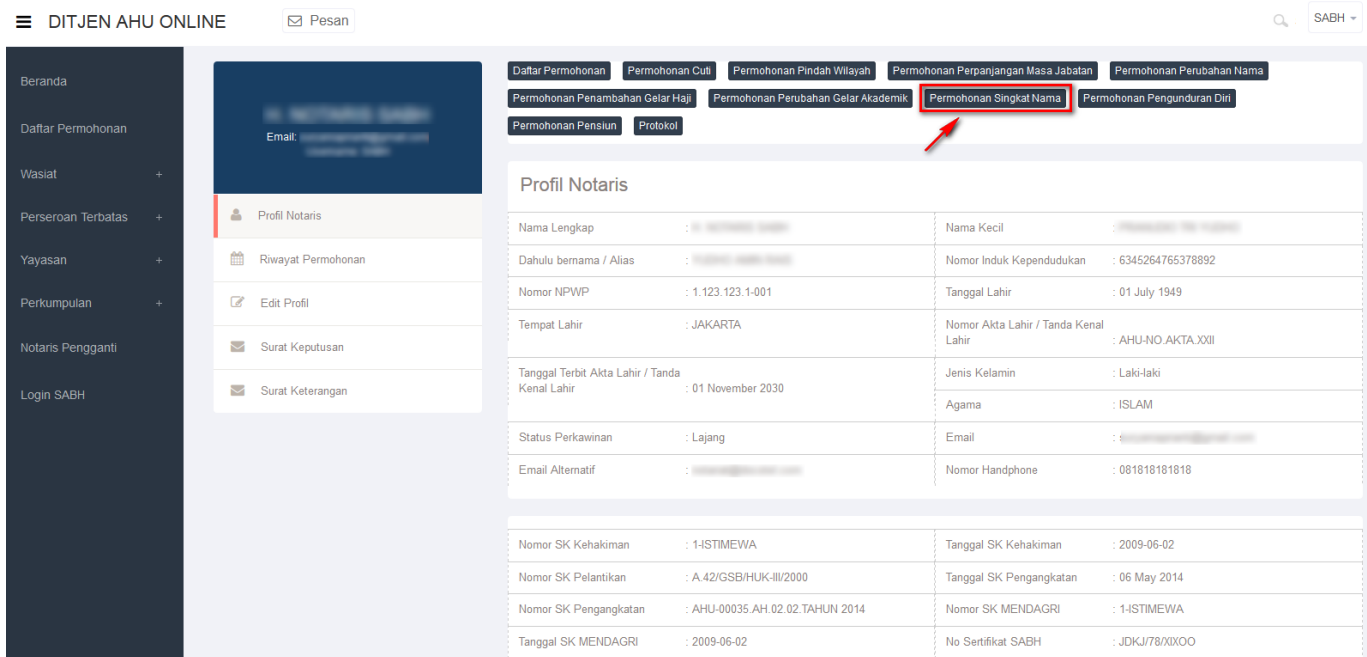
DITJEN AHU ONLINE

Pesan

SABH

Beranda

Daftar Permohonan

Wasiat +

Perseroan Terbatas +

Yayasan +

Perkumpulan +

Notaris Pengganti

Login SABH

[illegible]
Email: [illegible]
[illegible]

Profil Notaris

Riwayat Permohonan

Edit Profil

Surat Keputusan

Surat Keterangan

Daftar Permohonan | Permohonan Cuti | Permohonan Pindah Wilayah | Permohonan Perpanjangan Masa Jabatan | Permohonan Perubahan Nama | Permohonan Penambahan Gelar Haji | Permohonan Perubahan Gelar Akademik | Permohonan Singkat Nama | Permohonan Pengunduran Diri | Permohonan Pensiun | Protokol

Profil Notaris

| | | | |
|---|---|---|---|
| Nama Lengkap | : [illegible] | Nama Kecil | : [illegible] |
| Dahulu bernama / Alias | : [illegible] | Nomor Induk Kependudukan | : 6345264765378892 |
| Nomor NPWP | : 1.123.123.1-001 | Tanggal Lahir | : 01 July 1949 |
| Tempat Lahir | : JAKARTA | Nomor Akta Lahir / Tanda Kenal Lahir | : AHU-NO.AKTA.XXII |
| Tanggal Terbit Akta Lahir / Tanda Kenal Lahir | : 01 November 2030 | Jenis Kelamin | : Laki-laki |
| | | Agama | : ISLAM |
| Status Perkawinan | : Lajang | Email | : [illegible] |
| Email Alternatif | : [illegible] | Nomor Handphone | : 081818181818 |

| | | | |
|---|---|---|---|
| Nomor SK Kehakiman | : 1-ISTIMEWA | Tanggal SK Kehakiman | : 2009-06-02 |
| Nomor SK Pelantikan | : A.42/GSB/HUK-III/2000 | Tanggal SK Pengangkatan | : 06 May 2014 |
| Nomor SK Pengangkatan | : AHU-00035.AH.02.02.TAHUN 2014 | Nomor SK MENDAGRI | : 1-ISTIMEWA |
| Tanggal SK MENDAGRI | : 2009-06-02 | No Sertifikat SABH | : JDKJ/78/XIXOO |